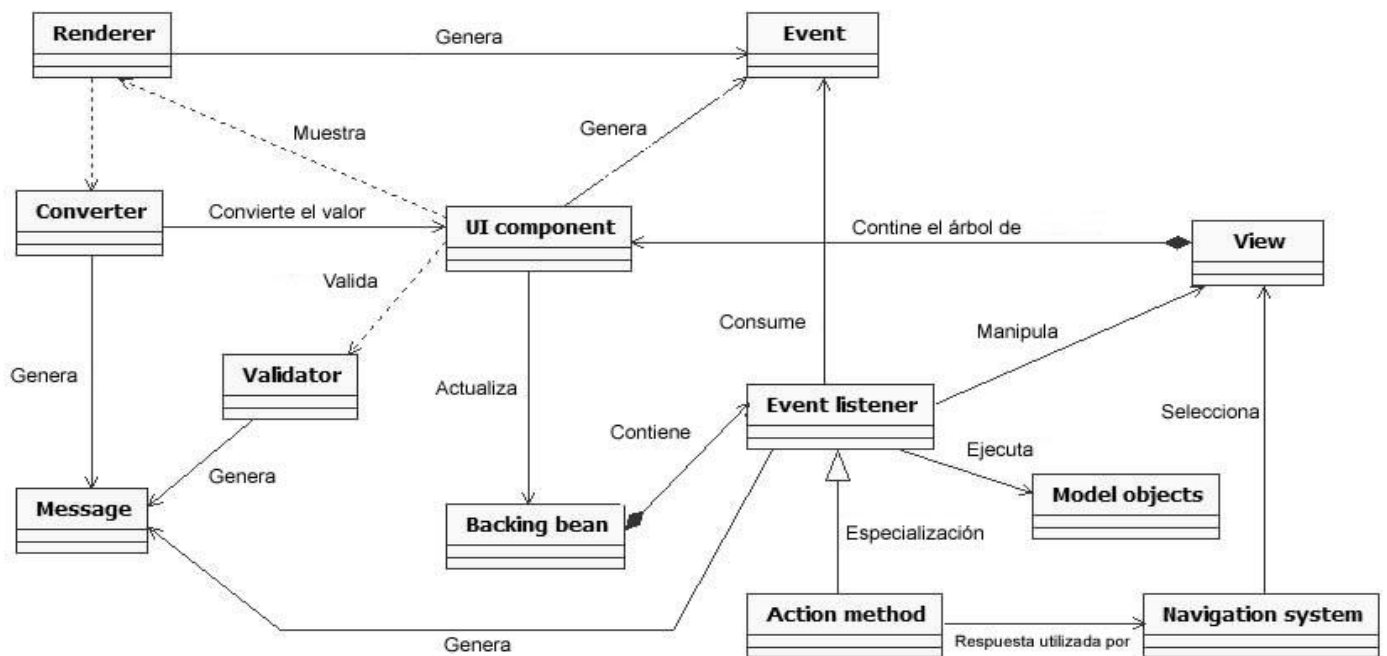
Renderer
Genera
Event
Muestra
Genera
Converter
Convierte el valor
UI component
Contine el árbol de
View
Valida
Consume
Manipula
Genera
Validator
Actualiza
Event listener
Selecciona
Contiene
Ejecuta
Genera
Message
Model objects
Backing bean
Especialización
Action method
Navigation system
Genera
Respuesta utilizada por